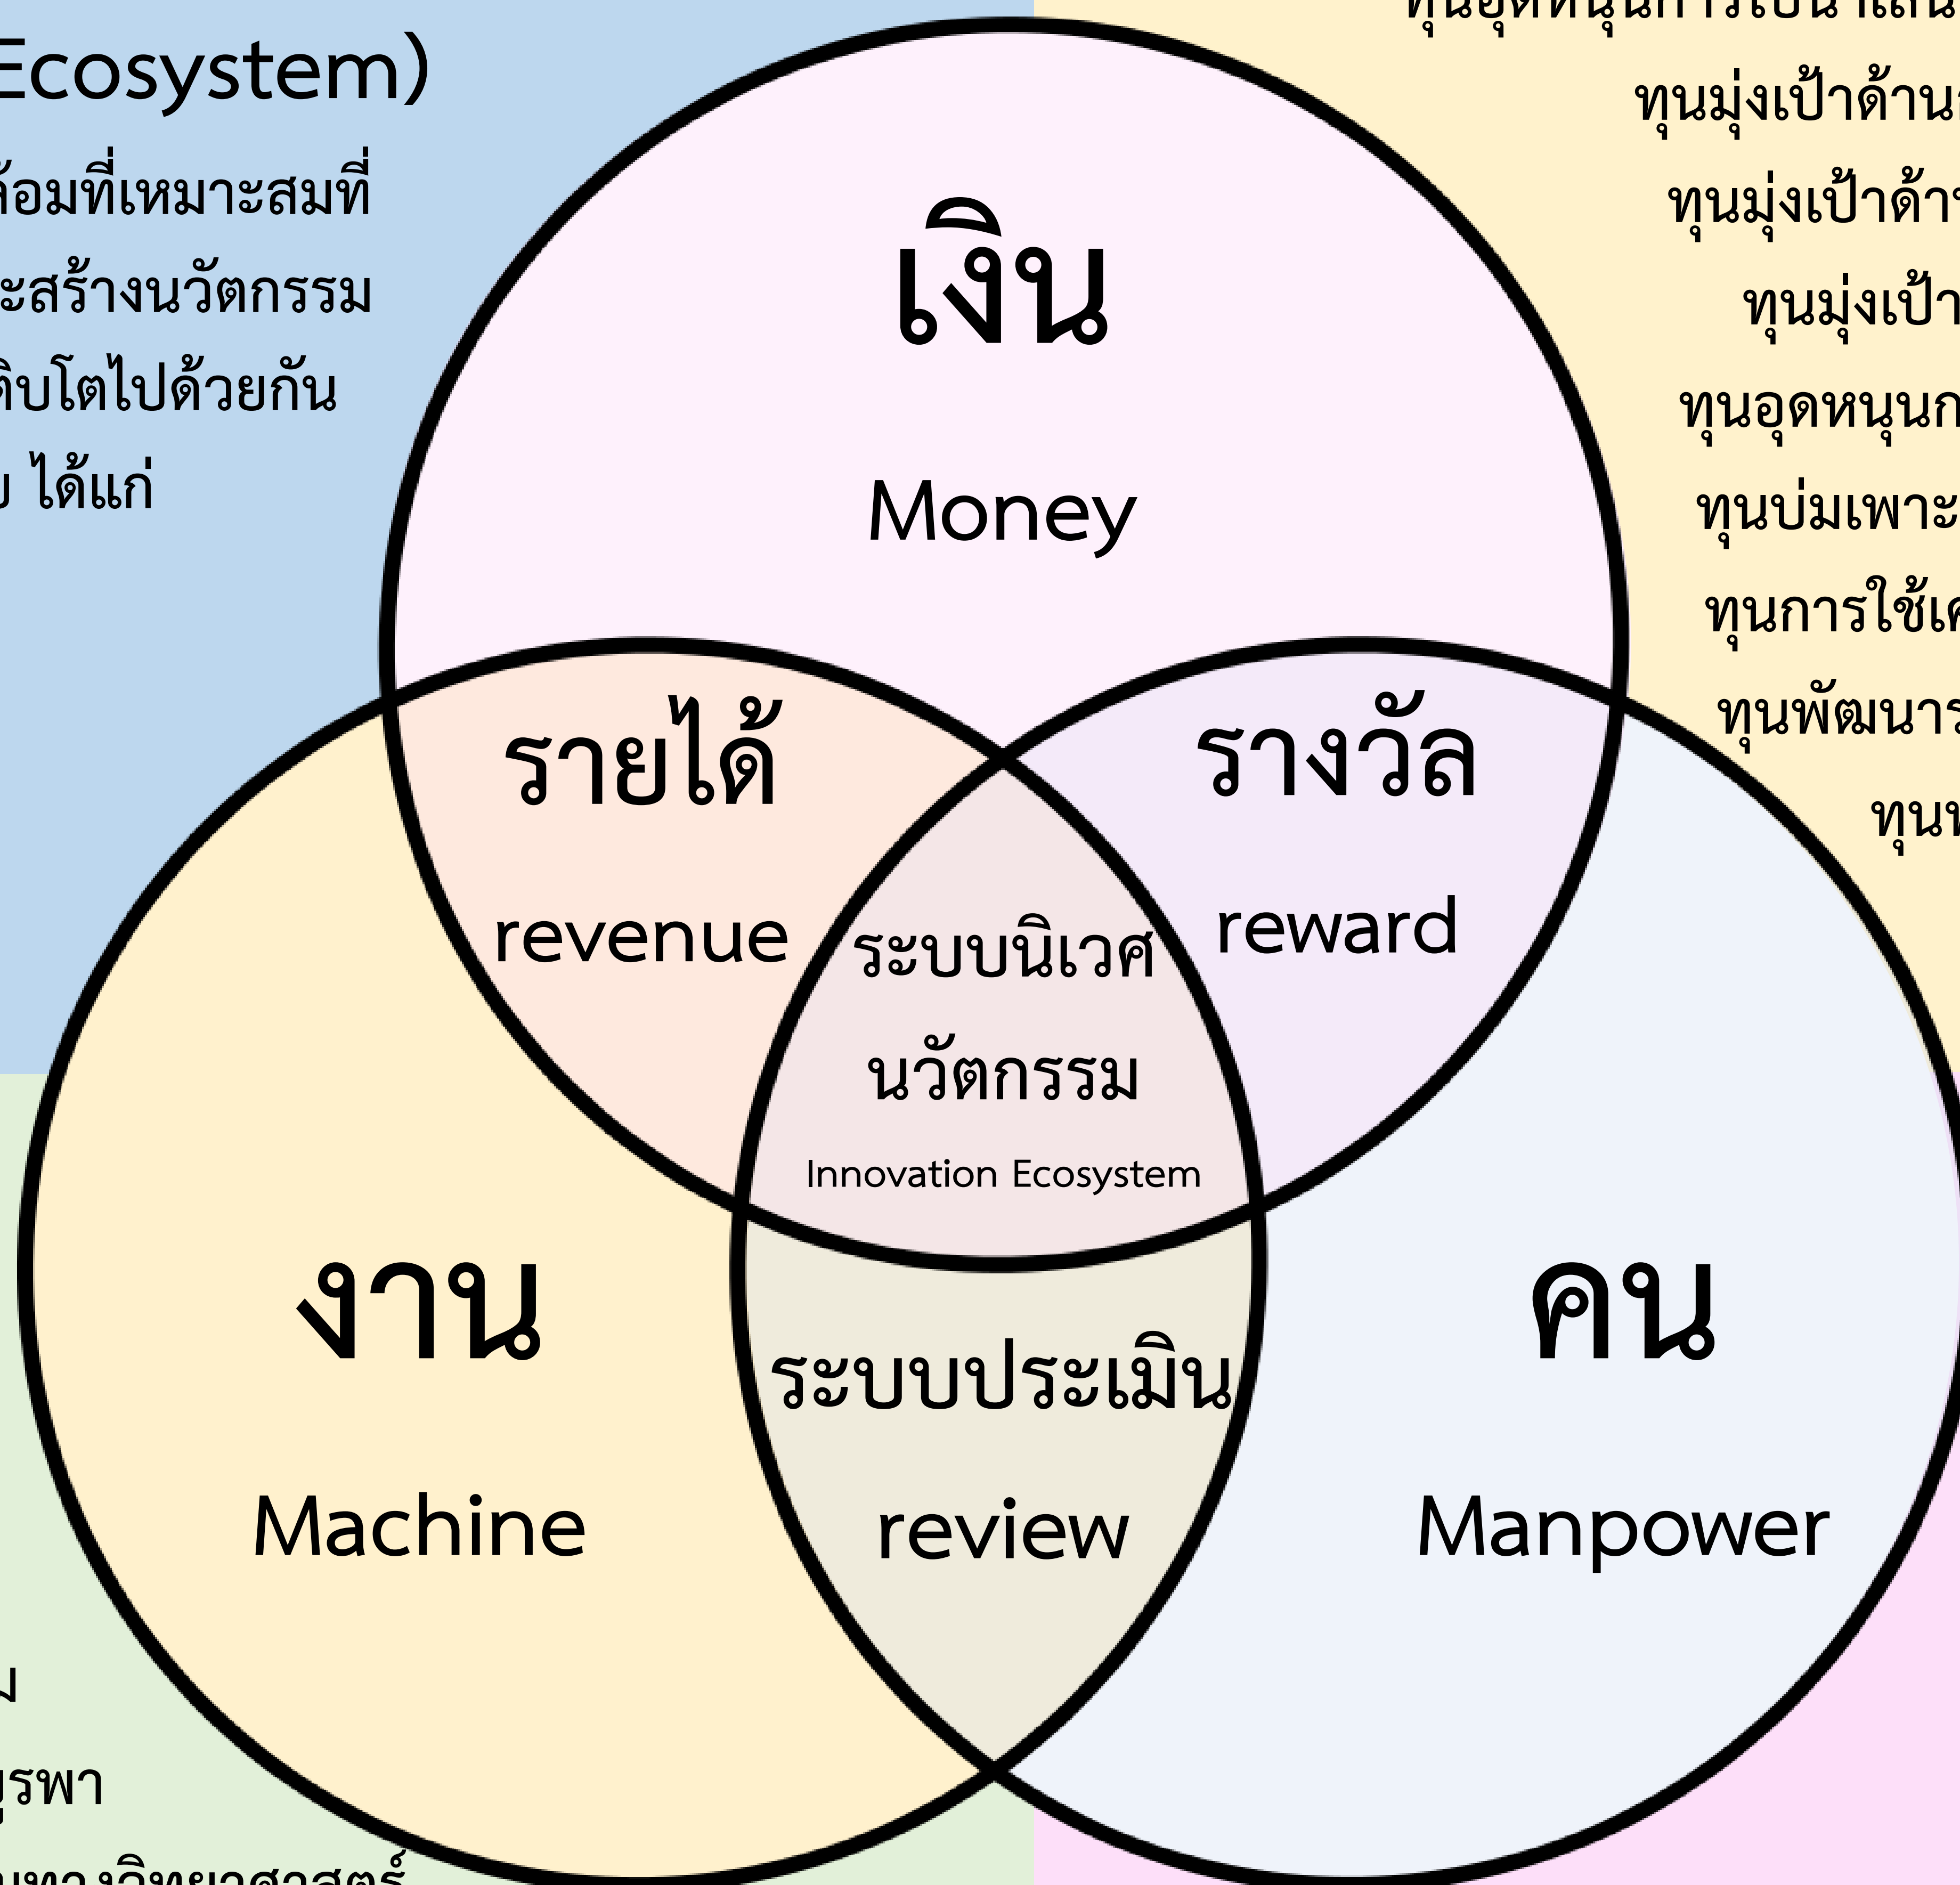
Ecosystem)
ล้อมที่เหมาะสมที่
ะสร้างนวัตกรรม
ติบโตไปด้วยกัน
ม ได้แก่

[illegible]
ทุนมุ่งเป้าด้าน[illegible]
ทุนมุ่งเป้าด้า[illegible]
ทุนมุ่งเป้า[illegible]
ทุนอุดหนุนก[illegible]
ทุนบ่มเพาะ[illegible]
ทุนการใช้เค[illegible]
ทุนพัฒนาร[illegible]
ทุน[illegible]

เงิน
Money

รายได้
revenue

รางวัล
reward

ระบบนิเวศ
นวัตกรรม
Innovation Ecosystem

งาน
Machine

ระบบประเมิน
review

คน
Manpower

ม
บูรพา
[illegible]ทางวิทยาศาสตร์